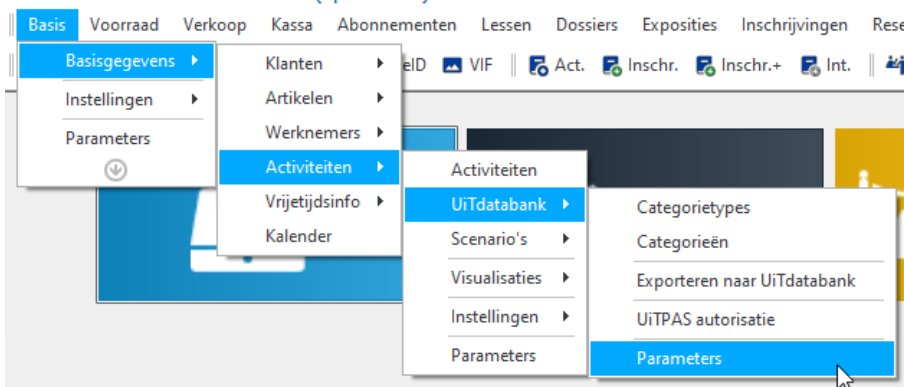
Basis Voorraad Verkoop Kassa Abonnementen Lessen Dossiers Exposities Inschrijvingen Rese

eID VIF Act. Inschr. Inschr.+ Int.

Basisgegevens
Instellingen
Parameters

Klanten
Artikelen
Werknemers
Activiteiten
Vrijetijdsinfo
Kalender

Activiteiten
UiTdatabank
Scenario's
Visualisaties
Instellingen
Parameters

Categorietypes
Categorieën
Exporteren naar UiTdatabank
UiTPAS autorisatie
Parameters